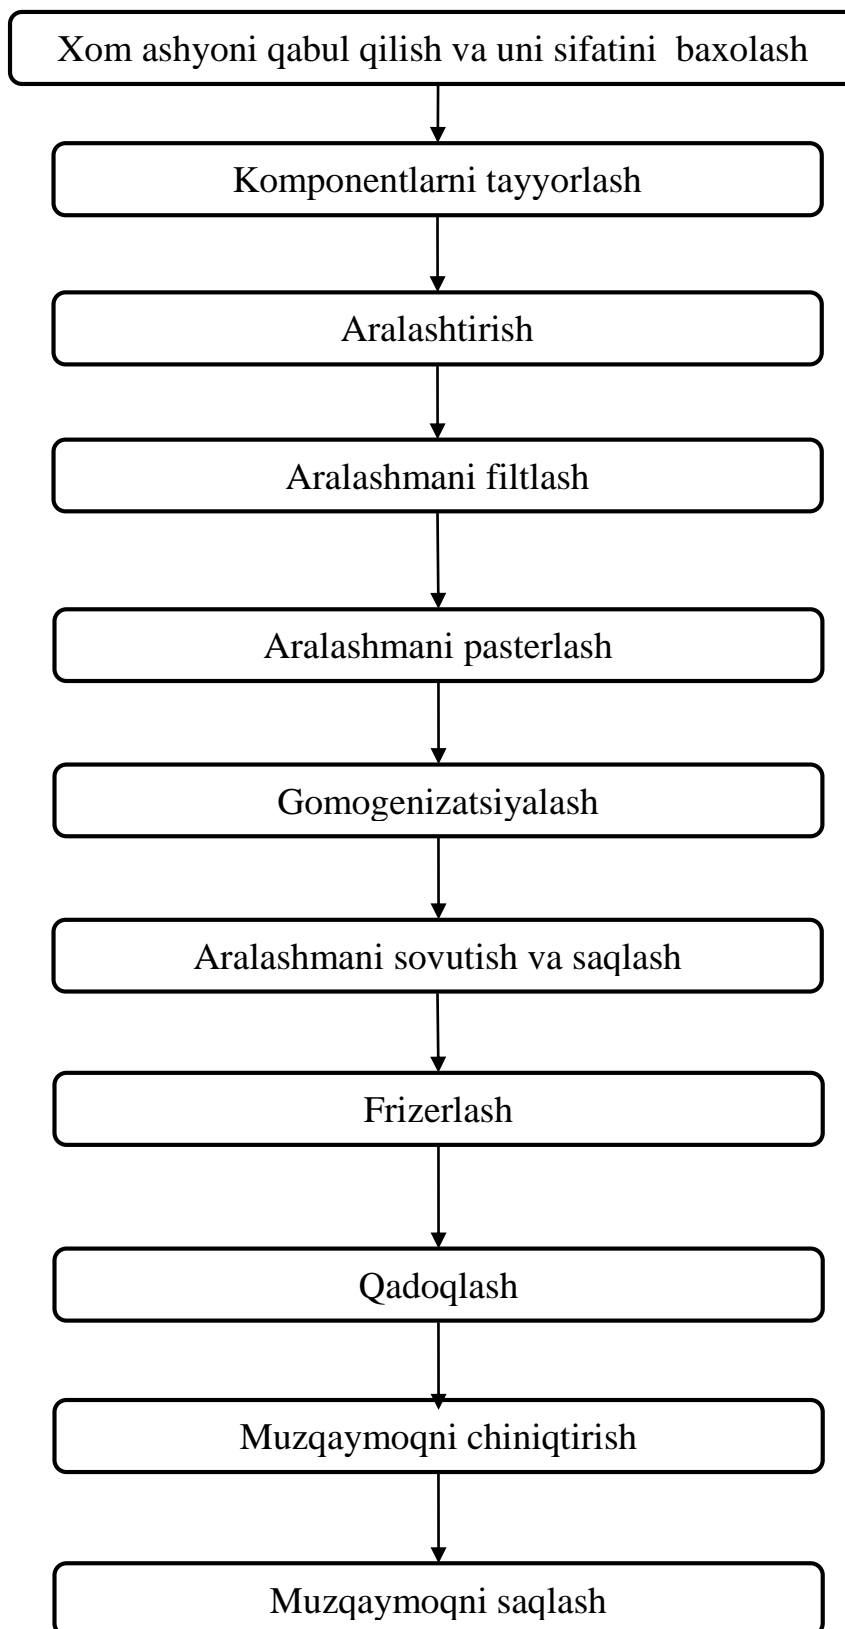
Xom ashyoni qabul qilish va uni sifatini baxolash

Komponentlarni tayyorlash

Aralashtirish

Aralashmani filtlash

Aralashmani pasterlash

Gomogenizatsiyalash

Aralashmani sovutish va saqlash

Frizerlash

Qadoqlash

Muzqaymoqni chiniqtirish

Muzqaymoqni saqlash